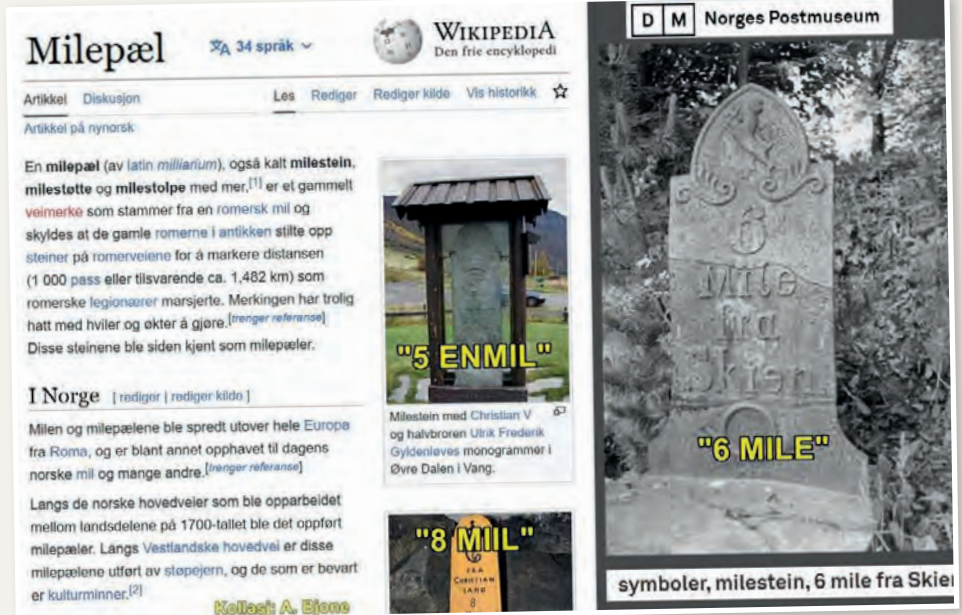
Milepæl

34 språk

WIKIPEDIA
Den frie encyklopedi

Artikkel Diskusjon Les Rediger Rediger kilde Vis historikk

Artikkel på nynorsk

En milepæl (av latin milliarium), også kalt milestein, milestøtte og milestolpe med mer,[1] er et gammelt veimerke som stammer fra en romersk mil og skyldes at de gamle romerne i antikken stilte opp steiner på romerveiene for å markere distansen (1 000 pass eller tilsvarende ca. 1,482 km) som romerske legionærer marsjerte. Merkingen har trolig hatt med hviler og økter å gjøre.[trenger referanse] Disse steinene ble siden kjent som milepæler.

"5 ENMIL"

Milestein med Christian V og halvbroren Ulrik Frederik Gyldenløves monogrammer i Øvre Dalen i Vang.

I Norge [ rediger | rediger kilde ]

Milen og milepælene ble spredt utover hele Europa fra Roma, og er blant annet opphavet til dagens norske mil og mange andre.[trenger referanse]

Langs de norske hovedveier som ble opparbeidet mellom landsdelene på 1700-tallet ble det oppført milepæler. Langs Vestlandske hovedvei er disse milepælene utført av støpejern, og de som er bevart er kulturminner.[2]

"8 MIL"

FRA CHRISTIAN SAND 8

Kollasj: A. Bione

D M Norges Postmuseum

6 Mile fra Skien

"6 MILE"

symboler, milestein, 6 mile fra Skie